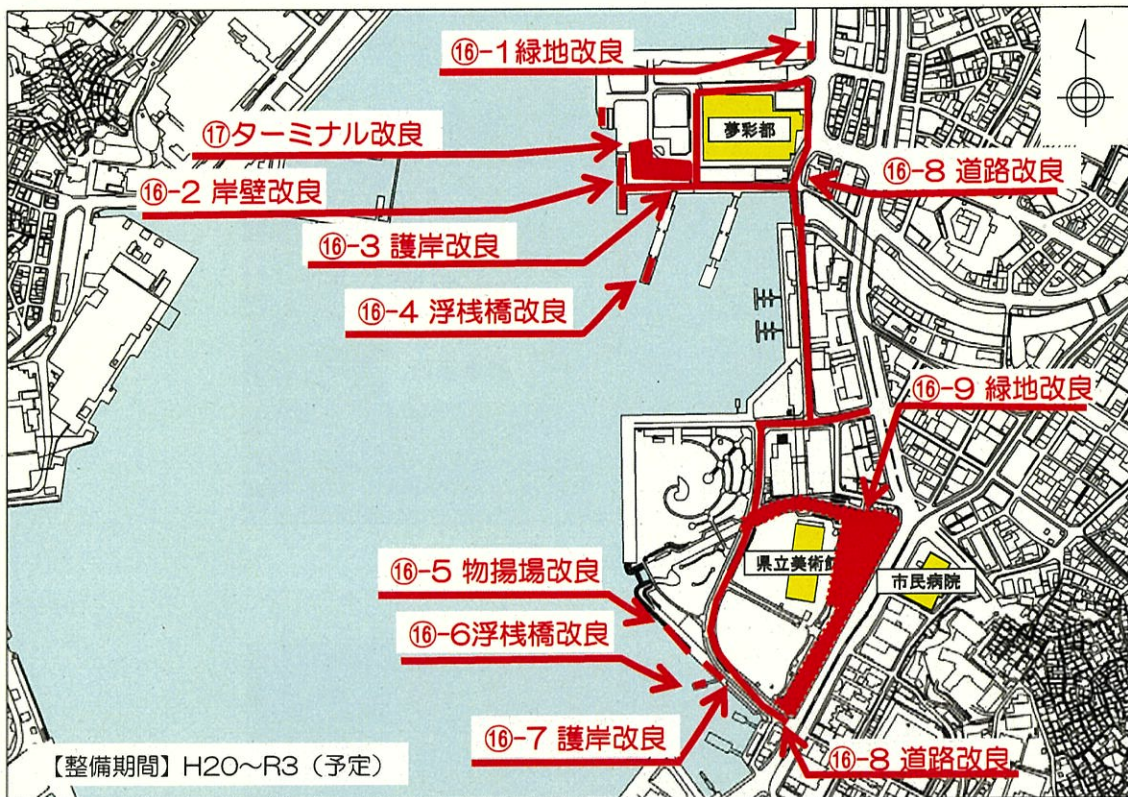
⑯-1 緑地改良

夢彩都

⑰ターミナル改良

⑯-8 道路改良

⑯-2 岸壁改良

⑯-3 護岸改良

⑯-4 浮桟橋改良

⑯-9 緑地改良

県立美術館

市民病院

⑯-5 物揚場改良

⑯-6浮桟橋改良

⑯-7 護岸改良

⑯-8 道路改良

【整備期間】H20～R3（予定）